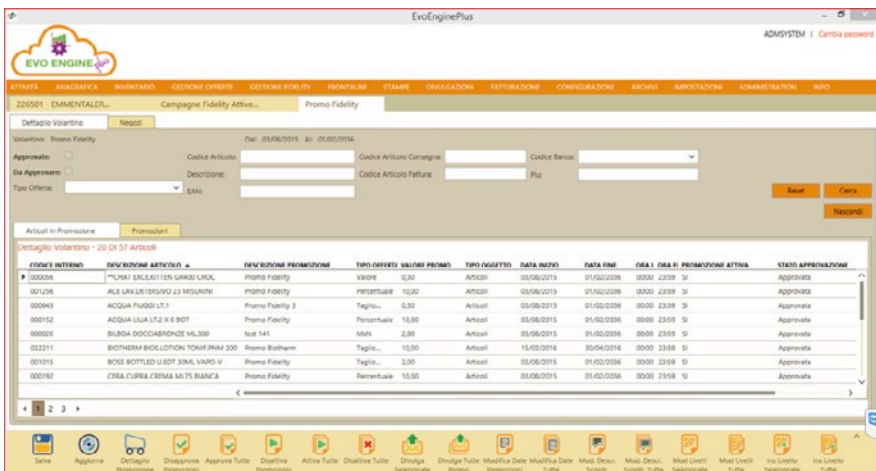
EvoEnginePlus

ADMSYSTEM | Cambia password

EVO ENGINE plus

ATTIVITÀ ANAGRAFICA INVENTARIO GESTIONE OFFERTE GESTIONE FIDELITY FRONTALINI STAMPE DIVULGAZIONI FATTURAZIONE CONFIGURAZIONI ARCHIVI IMPOSTAZIONI AMMINISTRAZIONE INFO

226501 EMMENTALER... Campagne Fidelity Attive... Promo Fidelity

Dettaglio Volantino Negozi

Volantino: Promo Fidelity Dal: 03/08/2015 Al: 01/02/2036

Approvate: Codice Articolo: Codice Articolo Consegna: Codice Barcod:

Da Approvare: Descrizione: Codice Articolo Fattura: Plu:

Tipo Offerta: EAN:

Reset Cerca

Nascondi

Articoli in Promozione Promozioni

Dettaglio Volantino - 20 Di 37 Articoli

| CODICE INTERNO | DESCRIZIONE ARTICOLO | DESCRIZIONE PROMOZIONE | TIPO OFFERTA | VALORE PROMO | TIPO OGGETTO | DATA INIZIO | DATA FINE | ORA I. | ORA F. | PROMOZIONE ATTIVA | STATO APPROVAZIONE |
|---|---|---|---|---|---|---|---|---|---|---|---|
| 000056 | **CHAT EXCELATTEN GR400 CHOC | Promo Fidelity | Valore | 0,30 | Articoli | 03/08/2015 | 01/02/2036 | 00:00 | 23:59 | SI | Approvata |
| 001256 | ACE LAV.DETERSIVO 23 MISURINI | Promo Fidelity | Percentuale | 10,00 | Articoli | 03/08/2015 | 01/02/2036 | 00:00 | 23:59 | SI | Approvata |
| 000043 | ACQUA FIUGGI LT.1 | Promo Fidelity 3 | Taglio... | 0,30 | Articoli | 03/08/2015 | 01/02/2036 | 00:00 | 23:59 | SI | Approvata |
| 000152 | ACQUA LILIA LT.2 X 6 BOT | Promo Fidelity | Percentuale | 10,00 | Articoli | 03/08/2015 | 01/02/2036 | 00:00 | 23:59 | SI | Approvata |
| 000026 | BILBOA DOCCIABRONZE ML300 | test 141 | MxN | 2,00 | Articoli | 03/08/2015 | 01/02/2036 | 00:00 | 23:59 | SI | Approvata |
| 022211 | BIOTHERM BIOE.LOTION TONIF.PNM 200 | Promo Biotherm | Taglio... | 10,00 | Articoli | 15/03/2016 | 30/04/2016 | 00:00 | 23:59 | SI | Approvata |
| 001015 | BOSS BOTTLED U.EDT 30ML VAPO-V | Promo Fidelity | Taglio... | 2,00 | Articoli | 03/08/2015 | 01/02/2036 | 00:00 | 23:59 | SI | Approvata |
| 000192 | CERA CUPRA CREMA ML75 BIANCA | Promo Fidelity | Percentuale | 10,00 | Articoli | 03/08/2015 | 01/02/2036 | 00:00 | 23:59 | SI | Approvata |

1 2 3

Salva Aggiorna Dettaglio Promozione Disapprova Promozioni Approva Tutte Disattiva Promozioni Attiva Tutte Disattiva Tutte Divulga Selezionate Divulga Tutte Promo Modifica Date Promozioni Modifica Date Tutte Mod. Descr. Scontr. Mod. Descr. Scontr. Tutte Mod Livelli Selezionate Mod Livelli Tutte Ins Livello Selezionate Ins Livello Tutte